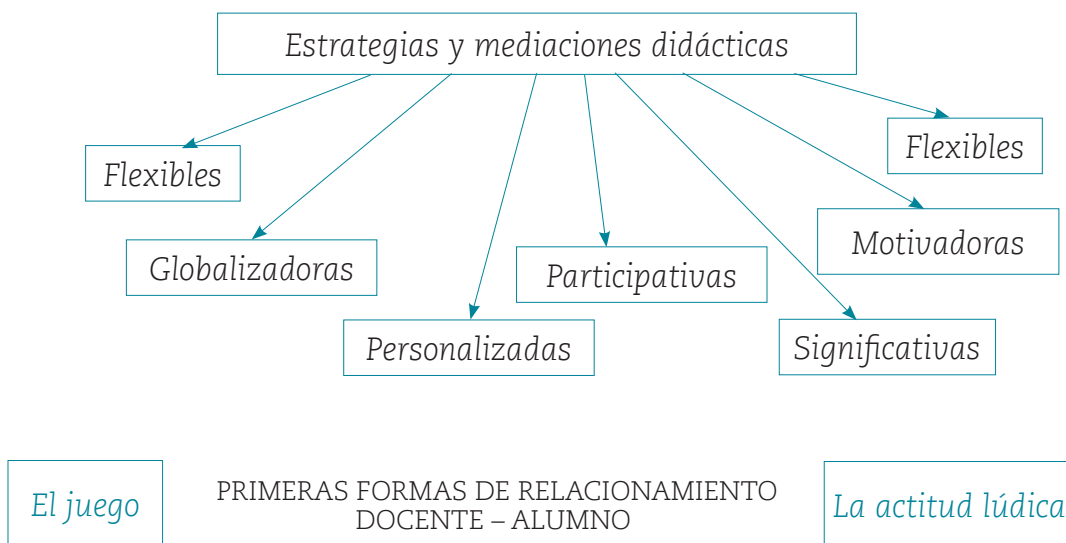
Estrategias y mediaciones didácticas

Flexibles

Flexibles

Motivadoras

Globalizadoras

Participativas

Personalizadas

Significativas

El juego

PRIMERAS FORMAS DE RELACIONAMIENTO DOCENTE – ALUMNO

La actitud lúdica